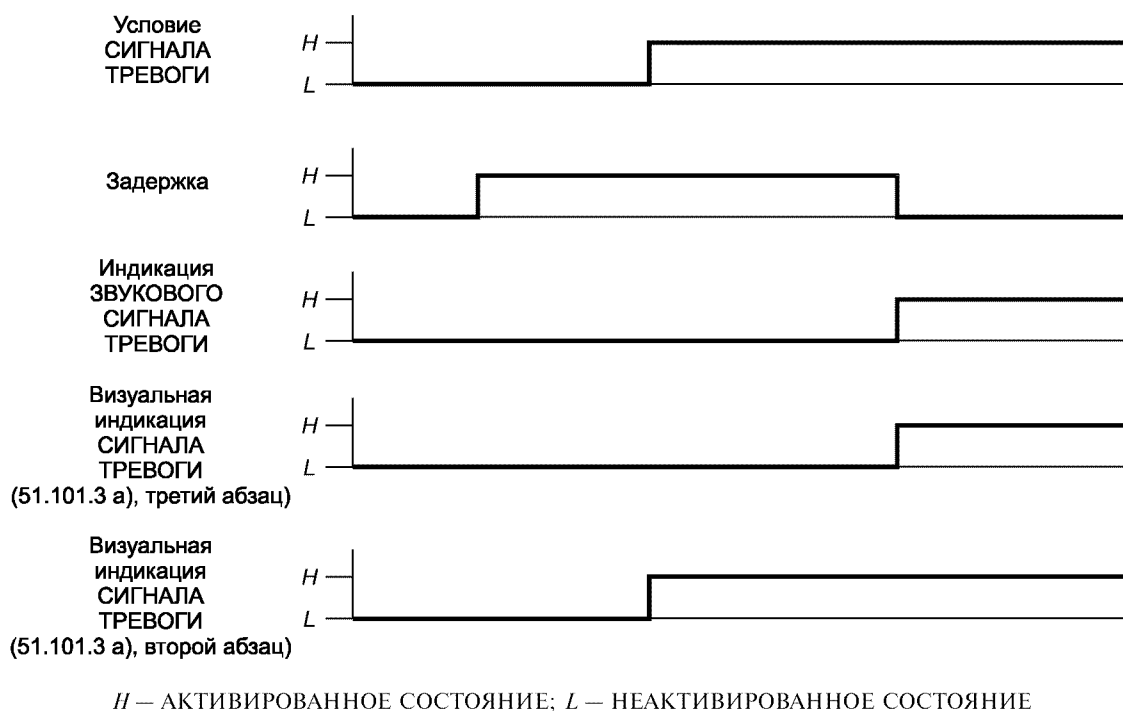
Условие СИГНАЛА ТРЕВОГИ

H
L

Задержка

H
L

Индикация ЗВУКОВОГО СИГНАЛА ТРЕВОГИ

H
L

Визуальная индикация СИГНАЛА ТРЕВОГИ (51.101.3 a), третий абзац)

H
L

Визуальная индикация СИГНАЛА ТРЕВОГИ (51.101.3 a), второй абзац)

H
L

$H$ — АКТИВИРОВАННОЕ СОСТОЯНИЕ; $L$ — НЕАКТИВИРОВАННОЕ СОСТОЯНИЕ